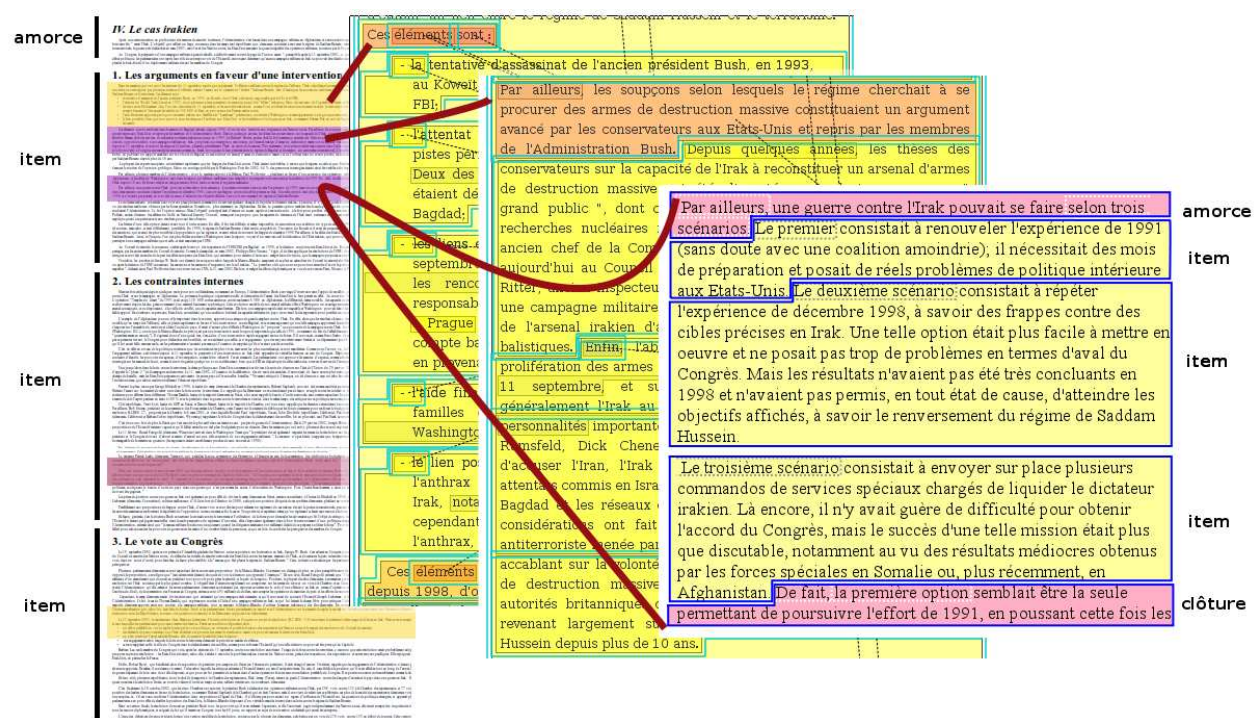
amorce

IV. Le cas irakien

item

1. Les arguments en faveur d'une intervention

item

2. Les contraintes internes

item

3. Le vote au Congrès

Ces éléments sont :

- la tentative d'assassinat de l'ancien président Bush, en 1993, au Koweït, FBI;

- l'attentat pistes per Deux des étaient de Bagdad;

- les liens e septemb les renco responsab Prague compte ba en prove

- l'aide fin familles Washingto

- le lien pos l'anthrax Irak, nota cependant l'anthrax,

Ces éléments depuis 1998, d'o

Par ailleurs, les soupçons selon lesquels le régime cherchait à se procurer des armes de destruction massive constituaient un argument avancé par les conservateurs aux Etats-Unis et repris par les membres de l'Administration Bush. Depuis quelques années, les thèses des conservateurs sur la capacité de l'Irak à reconstituer un arsenal d'armes de destruction massive grand public ", dont c recherches nucléaires ancien chef de la Com aujourd'hui au Counil Ritter, une campagne militaire de l'arsenal irakien d' balistiques. Enfin, l'ab prolifération des armes 11 septembre, et su généralement l'Irak au personnalités importante Rumsfeld, Dick Chene d'accuser l'Iran, l'Irak attentats commis en Isra Bagdad et les réseaux considérations ont fait antiterroriste menée par accablant sur la volonté de destruction massive autorités britanniques revenant largement su Hussein depuis plus de 10 ans.

amorce

Par ailleurs, une guerre contre l'Irak pouvait se faire selon trois scénarios. Le premier consistait à renouveler l'expérience de 1991 (sans doute avec une coalition amoindrie); il nécessitait des mois de préparation et posait de réels problèmes de politique intérieure aux Etats-Unis. Le deuxième scénario consistait à répéter l'expérience de décembre 1998, à savoir des frappes contre des cibles précises en Irak. Une telle option était plus facile à mettre en oeuvre et ne posait pas trop de problèmes en termes d'aval du Congrès. Mais les résultats n'avaient pas été très concluants en 1998 et n'avaient pas permis, en tout état de cause, d'atteindre les objectifs affichés, à savoir le renversement du régime de Saddam Hussein.

item

item

Le troisième scénario consistait à envoyer sur place plusieurs commandos de services spéciaux chargés de liquider le dictateur irakien. Là encore, il n'y avait guère de difficulté pour obtenir l'accord du Congrès, mais le succès d'une telle mission était plus que discutable, notamment au vu des résultats médiocres obtenus par les forces spéciales en Somalie ou, plus récemment, en Afghanistan. De fait, la première option semblait être la seule permettant de poursuivre l'effort de 1991, en poussant cette fois les

item

clôture